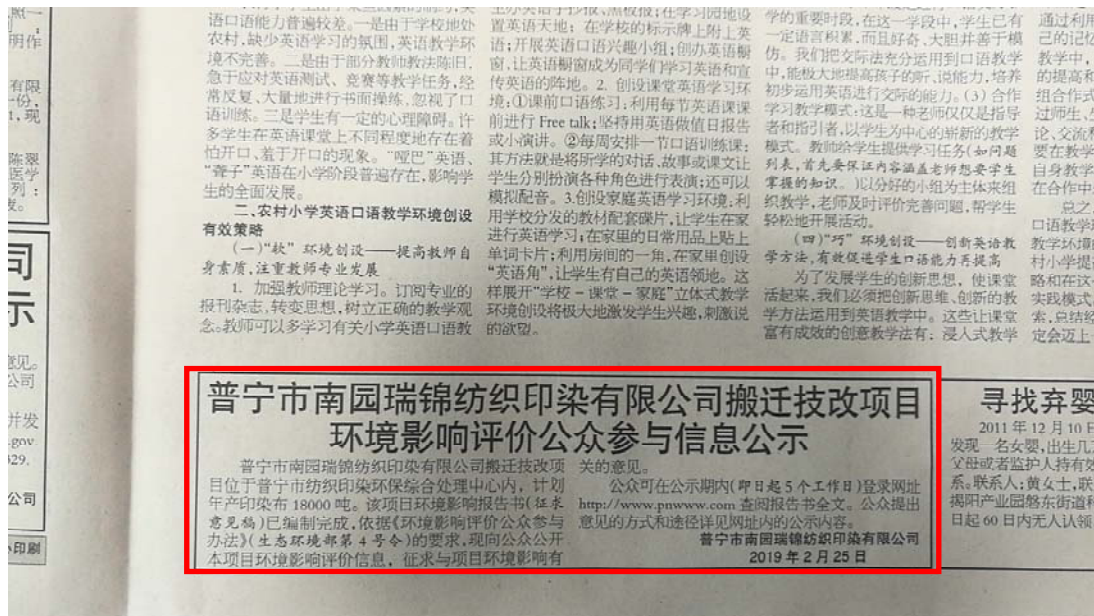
语口语能力普遍较差。一是由于学校地处农村，缺少英语学习的氛围，英语教学环境不完善。二是由于部分教师教法陈旧，急于应对英语测试、竞赛等教学任务，经常反复、大量地进行书面操练，忽视了口语训练。三是学生有一定的心理障碍。许多学生在英语课堂上不同程度地存在着怕开口、羞于开口的现象。"哑巴"英语、"聋子"英语在小学阶段普遍存在，影响学生的全面发展。

二、农村小学英语口语教学环境创设有效策略

（一）"软"环境创设——提高教师自身素质，注重教师专业发展

1. 加强教师理论学习。订阅专业的报刊杂志，转变思想，树立正确的教学观念。教师可以多学习有关小学英语口语教

置英语天地；在学校的标示牌上附上英语；开展英语口语兴趣小组；创办英语橱窗，让英语橱窗成为同学们学习英语和宣传英语的阵地。2. 创设课堂英语学习环境：①课前口语练习：利用每节英语课课前进行 Free talk；坚持用英语做值日报告或小演讲。②每周安排一节口语训练课：其方法就是将所学的对话、故事或课文让学生分别扮演各种角色进行表演；还可以模拟配音。3.创设家庭英语学习环境：利用学校分发的教材配套碟片，让学生在家进行英语学习，在家里的日常用品上贴上单词卡片；利用房间的一角，在家里创设"英语角"，让学生有自己的英语领地。这样展开"学校－课堂－家庭"立体式教学环境创设将极大地激发学生兴趣，刺激说的欲望。

学的重要时段，在这一学段中，学生已有一定语言积累，而且好奇、大胆并善于模仿。我们把交际法充分运用到口语教学中，能极大地提高孩子的听、说能力，培养初步运用英语进行交际的能力。（3）合作学习教学模式：这是一种老师仅仅是指导者和指引者，以学生为中心的崭新的教学模式。教师给学生提供学习任务（如问题列表，首先要保证内容涵盖老师想要学生掌握的知识。）以分好的小组为主体来组织教学，老师及时评价完善问题，帮学生轻松地开展活动。

（四）"巧"环境创设——创新英语教学方法，有效促进学生口语能力再提高

为了发展学生的创新思想，使课堂活起来，我们必须把创新思维、创新的教学方法运用于英语教学中。这些让课堂富有成效的创意教学法有：浸入式教学

通过利用
的记忆
教学中，
的提高和
组合作式
过师生、生
论、交流和
要在教学
自身教学
在合作中
总之
口语教学
教学环境
村小学提
略和在设
实践模式
实，总结
定会迈上

普宁市南园瑞锦纺织印染有限公司搬迁技改项目
环境影响评价公众参与信息公示

普宁市南园瑞锦纺织印染有限公司搬迁技改项目位于普宁市纺织印染环保综合处理中心内，计划年产印染布 18000 吨。该项目环境影响报告书（征求意见稿）已编制完成，依据《环境影响评价公众参与办法》（生态环境部第 4 号令）的要求，现向公众公开本项目环境影响评价信息，征求与项目环境影响有关的意见。

公众可在公示期内（即日起 5 个工作日）登录网址 http://www.pnwww.com 查阅报告书全文。公众提出意见的方式和途径详见网址内的公示内容。

普宁市南园瑞锦纺织印染有限公司
2019 年 2 月 25 日

寻找弃婴
2011 年 12 月 10 日
发现 名女婴，出生几
父母或者监护人持有效
系。联系人：黄女士，联
揭阳产业园磐东街道
日起 60 日内无人认领